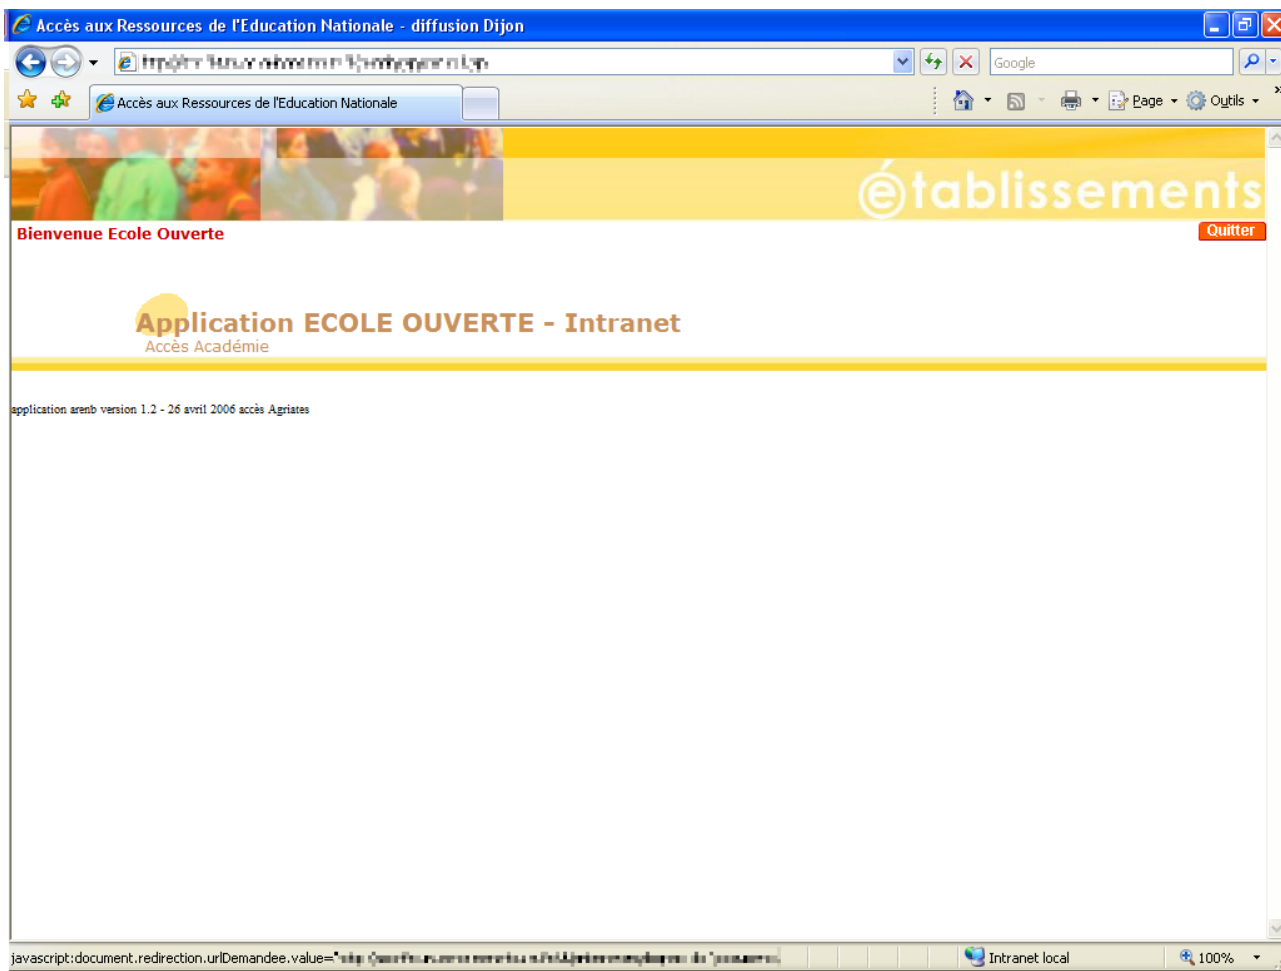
Accès aux Ressources de l'Education Nationale - diffusion Dijon

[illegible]

Google

Accès aux Ressources de l'Education Nationale

Page ▾ Outils ▾

établissements

Bienvenue Ecole Ouverte

Quitter

Application ECOLE OUVERTE - Intranet
Accès Académie

application arenb version 1.2 - 26 avril 2006 accès Agriates

javascript:document.redirection.urlDemandee.value="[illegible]

Intranet local

100%